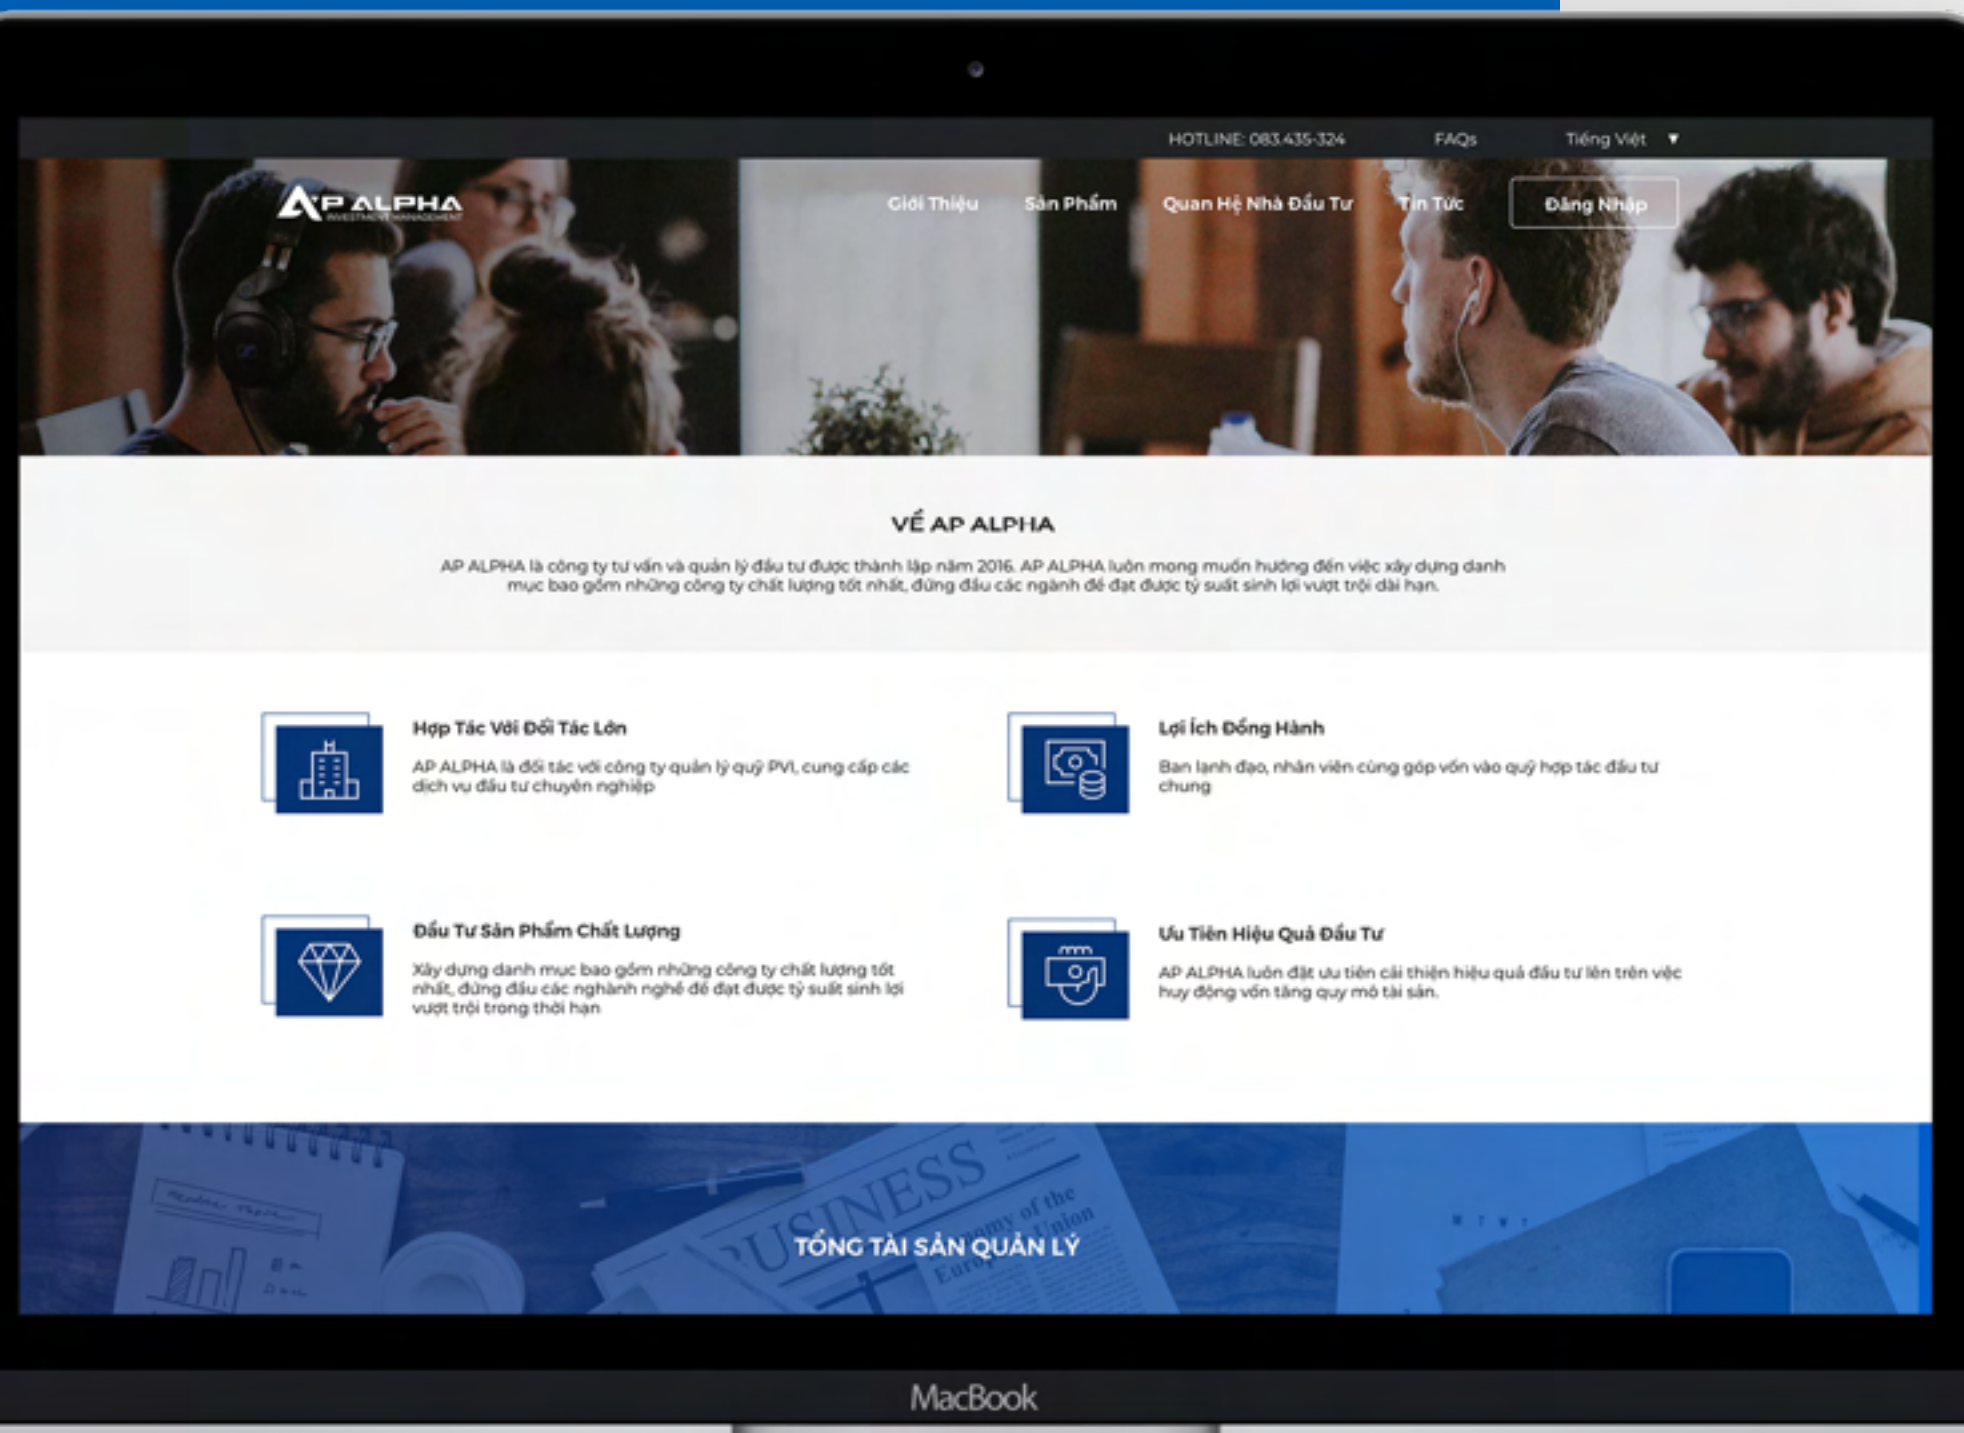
HOTLINE: 083.435-324 FAQs Tiếng Việt ▼

AP ALPHA
INVESTMENT MANAGEMENT

Giới Thiệu Sản Phẩm Quan Hệ Nhà Đầu Tư Tin Tức Đăng Nhập

VỀ AP ALPHA

AP ALPHA là công ty tư vấn và quản lý đầu tư được thành lập năm 2016. AP ALPHA luôn mong muốn hướng đến việc xây dựng danh mục bao gồm những công ty chất lượng tốt nhất, đứng đầu các ngành để đạt được tỷ suất sinh lợi vượt trội dài hạn.

Hợp Tác Với Đối Tác Lớn

AP ALPHA là đối tác với công ty quản lý quỹ PVI, cung cấp các dịch vụ đầu tư chuyên nghiệp

Lợi Ích Đồng Hành

Ban lãnh đạo, nhân viên cùng góp vốn vào quỹ hợp tác đầu tư chung

Đầu Tư Sản Phẩm Chất Lượng

Xây dựng danh mục bao gồm những công ty chất lượng tốt nhất, đứng đầu các nghành nghề để đạt được tỷ suất sinh lợi vượt trội trong thời hạn

Ưu Tiên Hiệu Quả Đầu Tư

AP ALPHA luôn đặt ưu tiên cải thiện hiệu quả đầu tư lên trên việc huy động vốn tăng quy mô tài sản.

TỔNG TÀI SẢN QUẢN LÝ

BUSINESS

MacBook